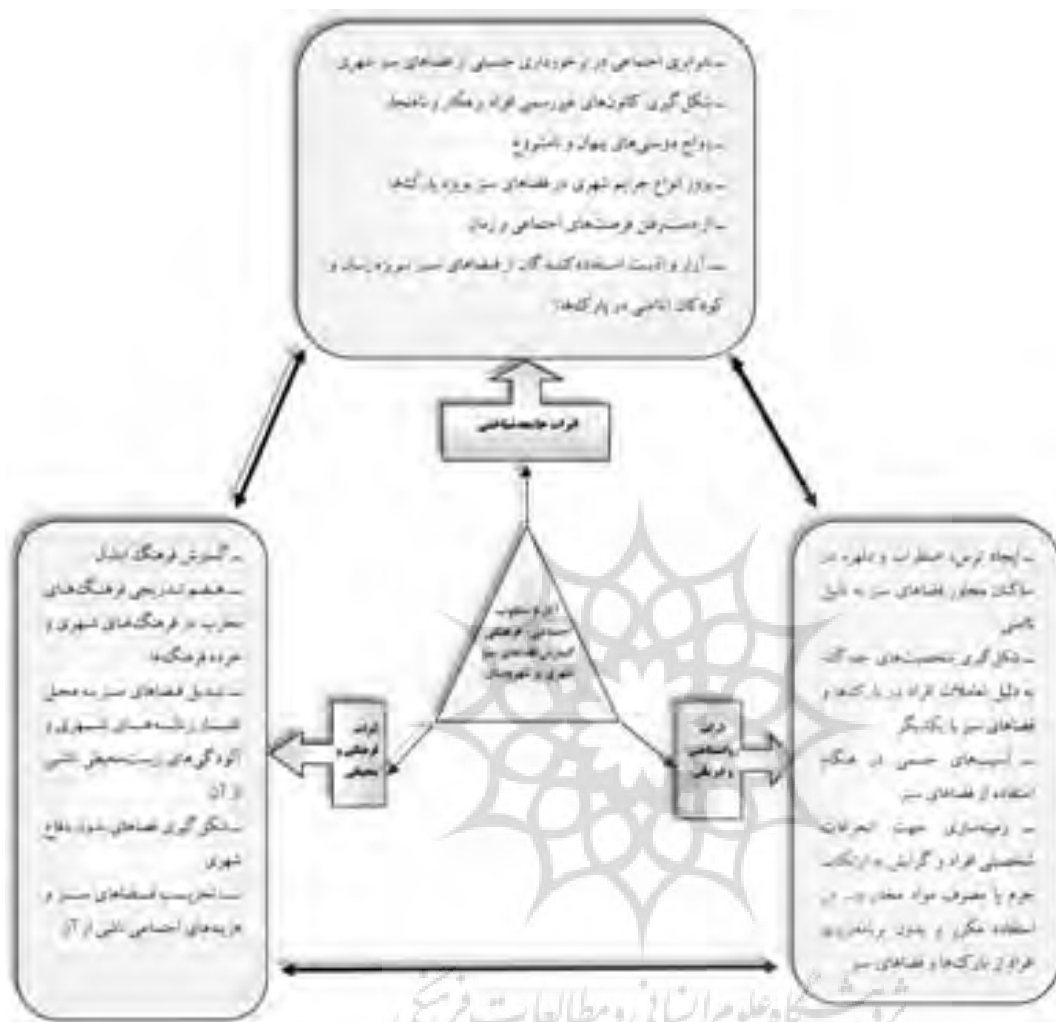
ـ ناهنجاری اجتماعی در برخورداری جنسی از فضاهای سبز شهری
ـ شکل گیری کانون‌های خودرسمی افراد ولگرد و ناهنجار
ـ رواج دوستی‌های پنهان و نامشروع
ـ بروز انواع جرایم شهری در فضاهای سبز بویژه پارک‌ها
ـ از دست رفتن فرصت‌های اجتماعی زنان
ـ آزار و اذیت استفاده کنندگان از فضاهای سبز بویژه زنان و کودکان ناشی در پارک‌ها

اثرات جامعه شناختی

آثار و عواقب امنیتی، فرهنگی گسترش فضاهای سبز شهری و شهروندان

اثرات فرهنگی و محیطی

اثرات روانشناختی و فردی

ـ گسترش فرهنگ ابتذال
ـ هضم تدریجی فرهنگ‌های مخرب در فرهنگ‌های شهری و خرده فرهنگ‌ها
ـ تبدیل فضاهای سبز به محل انباشت زباله‌های شهری و آلودگی‌های زیست محیطی ناشی از آن
ـ شکل گیری فضاهای بی‌دفاع شهری
ـ تخریب فضاهای سبز و هزینه‌های اجتماعی ناشی از آن

ـ ایجاد ترس، اضطراب و دلهره در ساکنان مجاور فضاهای سبز به دلیل ناامنی
ـ شکل گیری شخصیت‌های جنگ‌طلب به دلیل تعاملات افراد در پارک‌ها و فضاهای سبز با یکدیگر
ـ آسیب‌های جسمی در هنگام استفاده از فضاهای سبز
ـ زمینه‌سازی جهت انحرافات شخصیتی افراد و گرایش به ارتکاب جرم یا مصرف مواد مخدر و... در استفاده مکرر و بدون برنامه‌ریزی افراد از پارک‌ها و فضاهای سبز

پژوهشگاه علوم انسانی و مطالعات فرهنگی